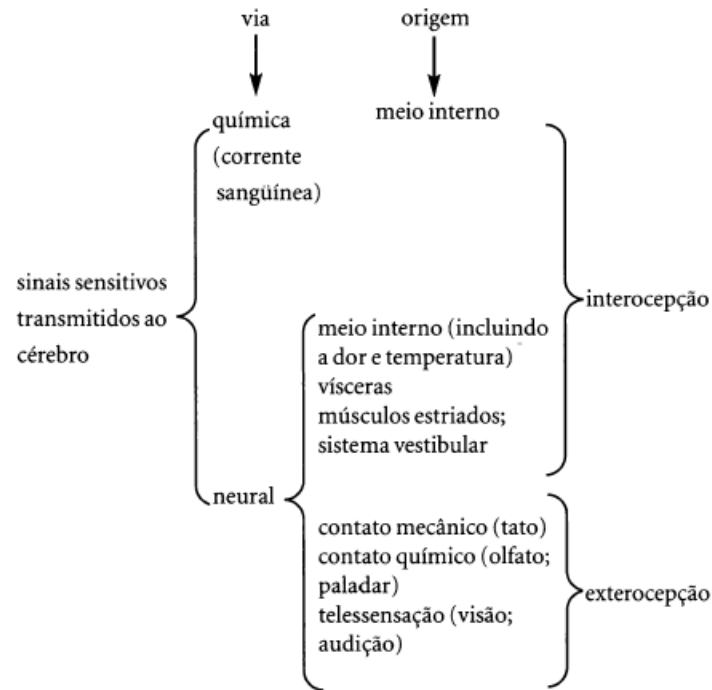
via

origem

química (corrente sangüínea)

meio interno

sinais sensitivos transmitidos ao cérebro

interocepção

meio interno (incluindo a dor e temperatura)
vísceras
músculos estriados;
sistema vestibular

neural

contato mecânico (tato)
contato químico (olfato; paladar)
telessensação (visão; audição)

exterocepção